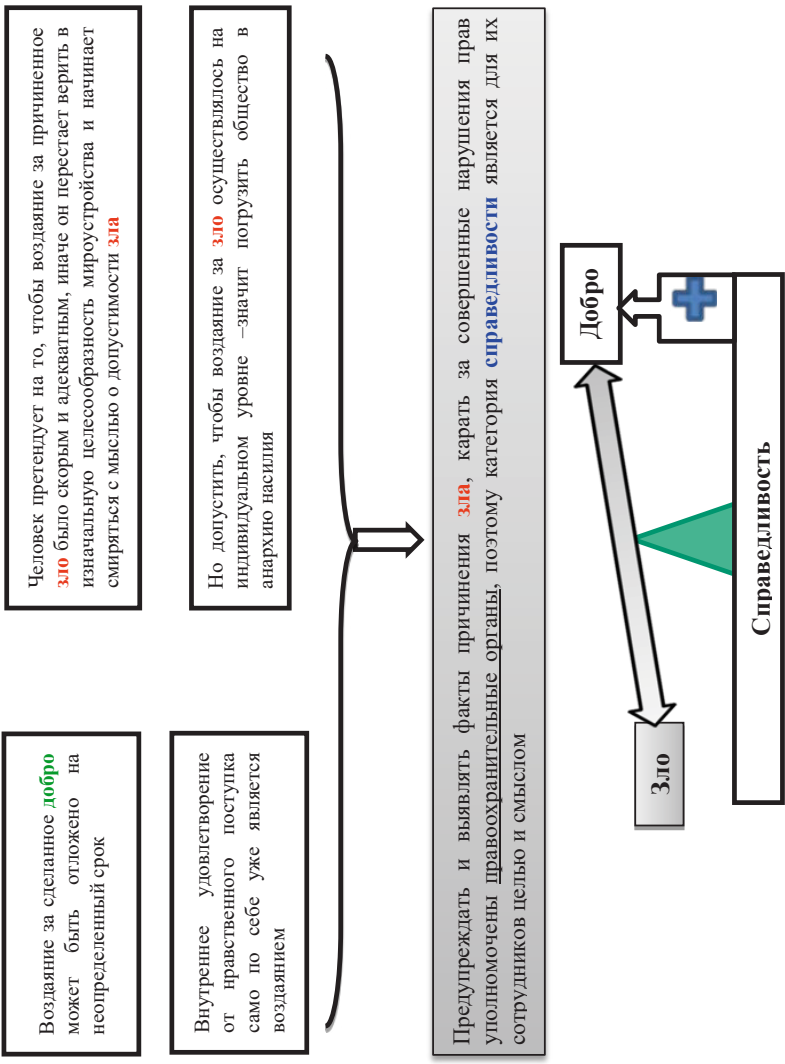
Воздаяние за сделанное добро может быть отложено на неопределенный срок

Внутреннее удовлетворение от нравственного поступка само по себе уже является воздаянием

Человек претендует на то, чтобы воздаяние за причиненное зло было скорым и адекватным, иначе он перестает верить в изначальную целесообразность мироустройства и начинает смиряться с мыслью о допустимости зла

Но допустить, чтобы воздаяние за зло осуществлялось на индивидуальном уровне –значит погрузить общество в анархию насилия

Предупреждать и выявлять факты причинения зла, карать за совершенные нарушения прав уполномочены правоохранительные органы, поэтому категория справедливости является для их сотрудников целью и смыслом

Зло

Добро

Справедливость